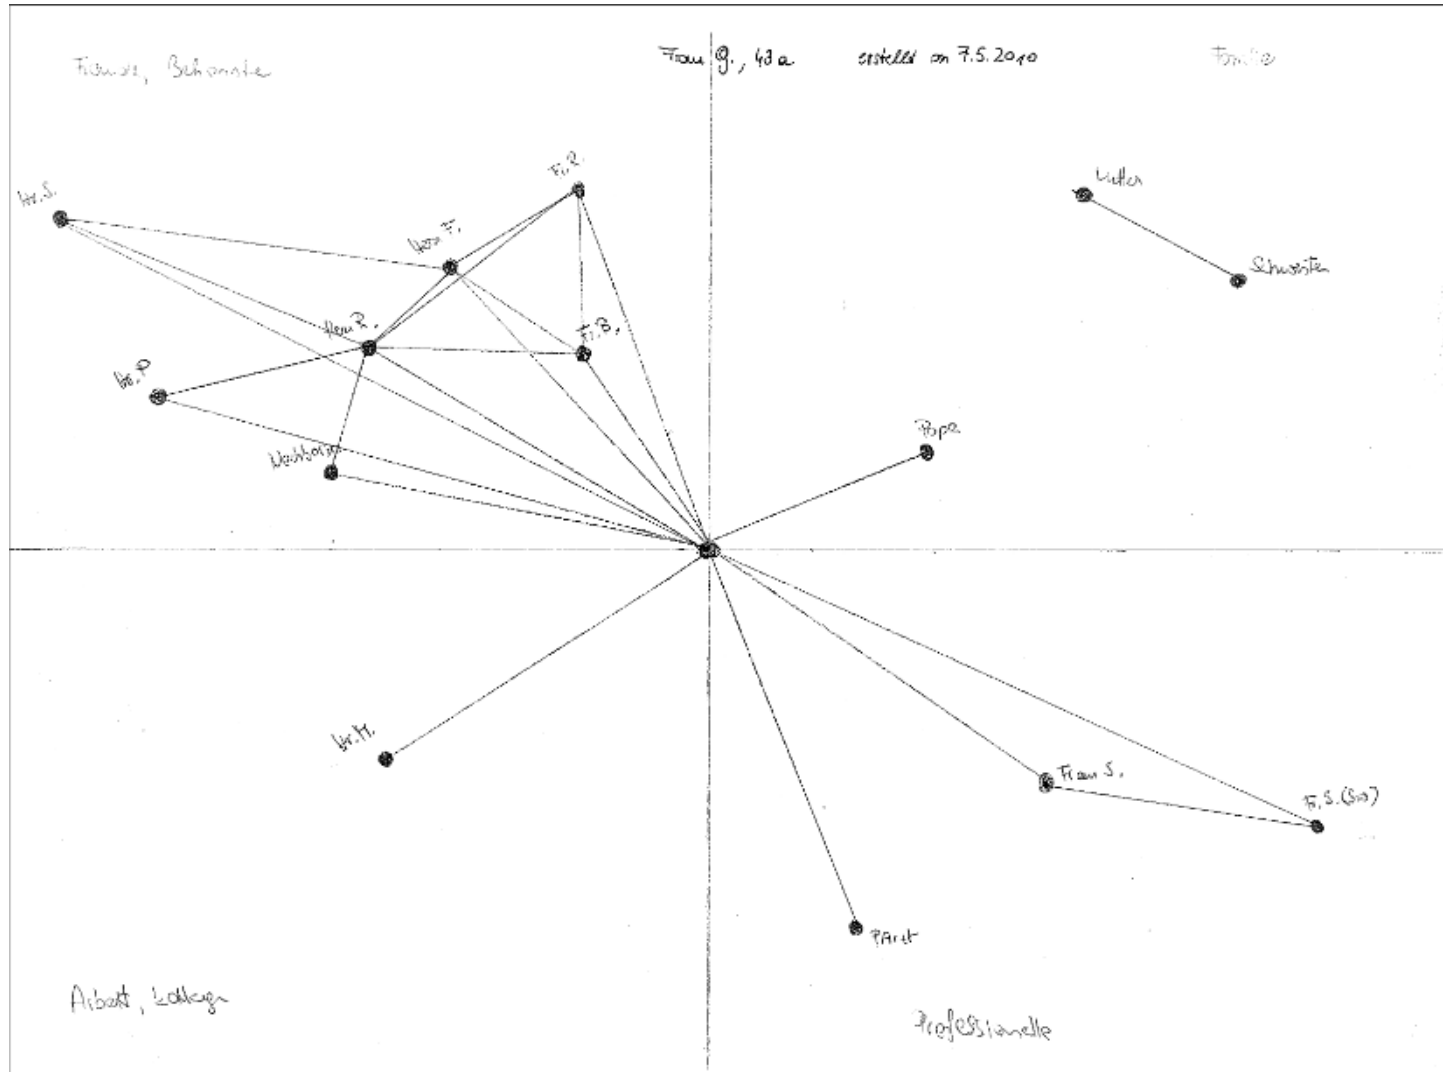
Freunde, Bekannte

Frau G., 48 a erstellt am 7.5.2010

Familie

Hr. S.

Fr. R.

Herr F.

Herr R.

Fr. B.

Hr. P.

Nachbarin

Mutter

Schwester

Papa

Hr. M.

Frau S.

F. S. (Sa)

P.Arzt

Arbeit, Kollegen

Professionelle